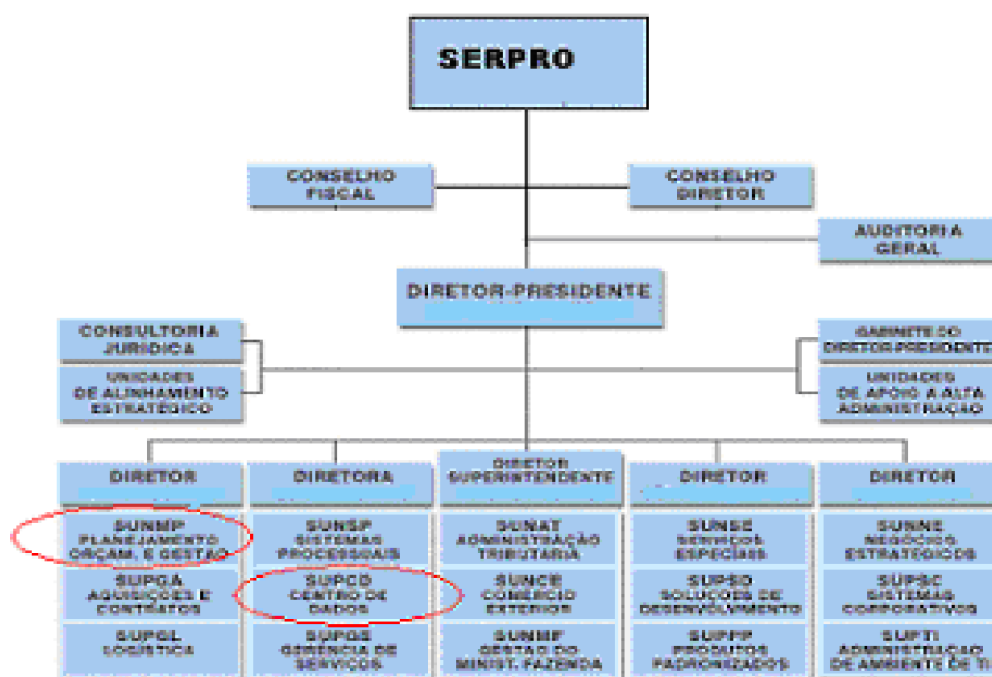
SERPRO

CONSELHO FISCAL

CONSELHO DIRETOR

AUDITORIA GERAL

DIRETOR-PRESIDENTE

CONSULTORIA JURIDICA

UNIDADES DE ALINHAMENTO ESTRATÉGICO

GABINETE DO DIRETOR-PRESIDENTE

UNIDADES DE APOIO À ALTA ADMINISTRAÇÃO

DIRETOR

SUNMP PLANEJAMENTO ORÇAM. E GESTÃO

SUPGA AQUISIÇÕES E CONTRATOS

SUPGL LOGÍSTICA

DIRETORA

SUNSP SISTEMAS PROCESSUAIS

SUPCD CENTRO DE DADOS

SUPGS GERÊNCIA DE SERVIÇOS

DIRETOR SUPERINTENDENTE

SUNAT ADMINISTRAÇÃO TRIBUTÁRIA

SUNCE COMÉRCIO EXTERIOR

SUNMF GESTÃO DO MINIST. FAZENDA

DIRETOR

SUNSE SERVIÇOS ESPECIAIS

SUPSD SOLUÇÕES DE DESENVOLVIMENTO

SUPPP PRODUTOS PADRONIZADOS

DIRETOR

SUNNE NEGÓCIOS ESTRATÉGICOS

SUPSC SISTEMAS CORPORATIVOS

SUPTI ADMINISTRAÇÃO DE AMBIENTE DE TI